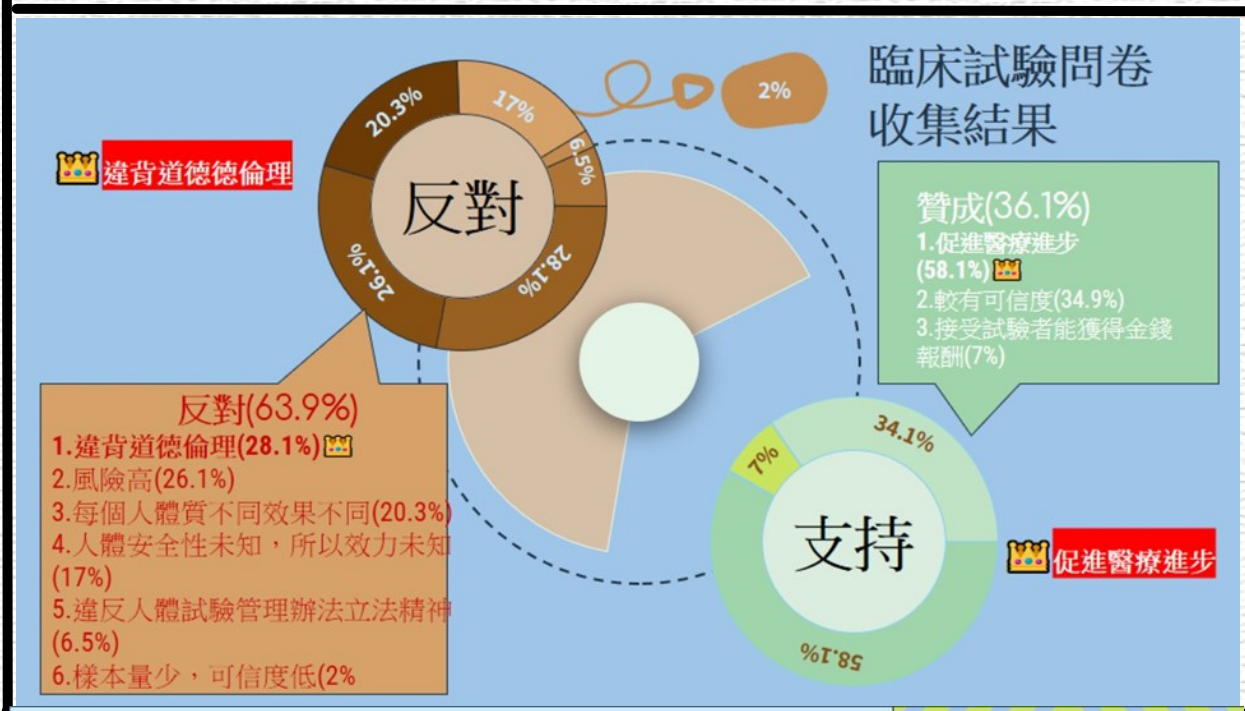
臨床試驗問卷
收集結果

2%

違背道德德倫理

20.3%
17%
6.5%
反對
28.1%
26.1%

贊成(36.1%)
1.促進醫療進步
(58.1%)
2.較有可信度(34.9%)
3.接受試驗者能獲得金錢報酬(7%)

反對(63.9%)
1.違背道德倫理(28.1%)
2.風險高(26.1%)
3.每個人體質不同效果不同(20.3%)
4.人體安全性未知，所以效力未知(17%)
5.違反人體試驗管理辦法立法精神(6.5%)
6.樣本量少，可信度低(2%

34.1%
7%
支持
58.1%

促進醫療進步